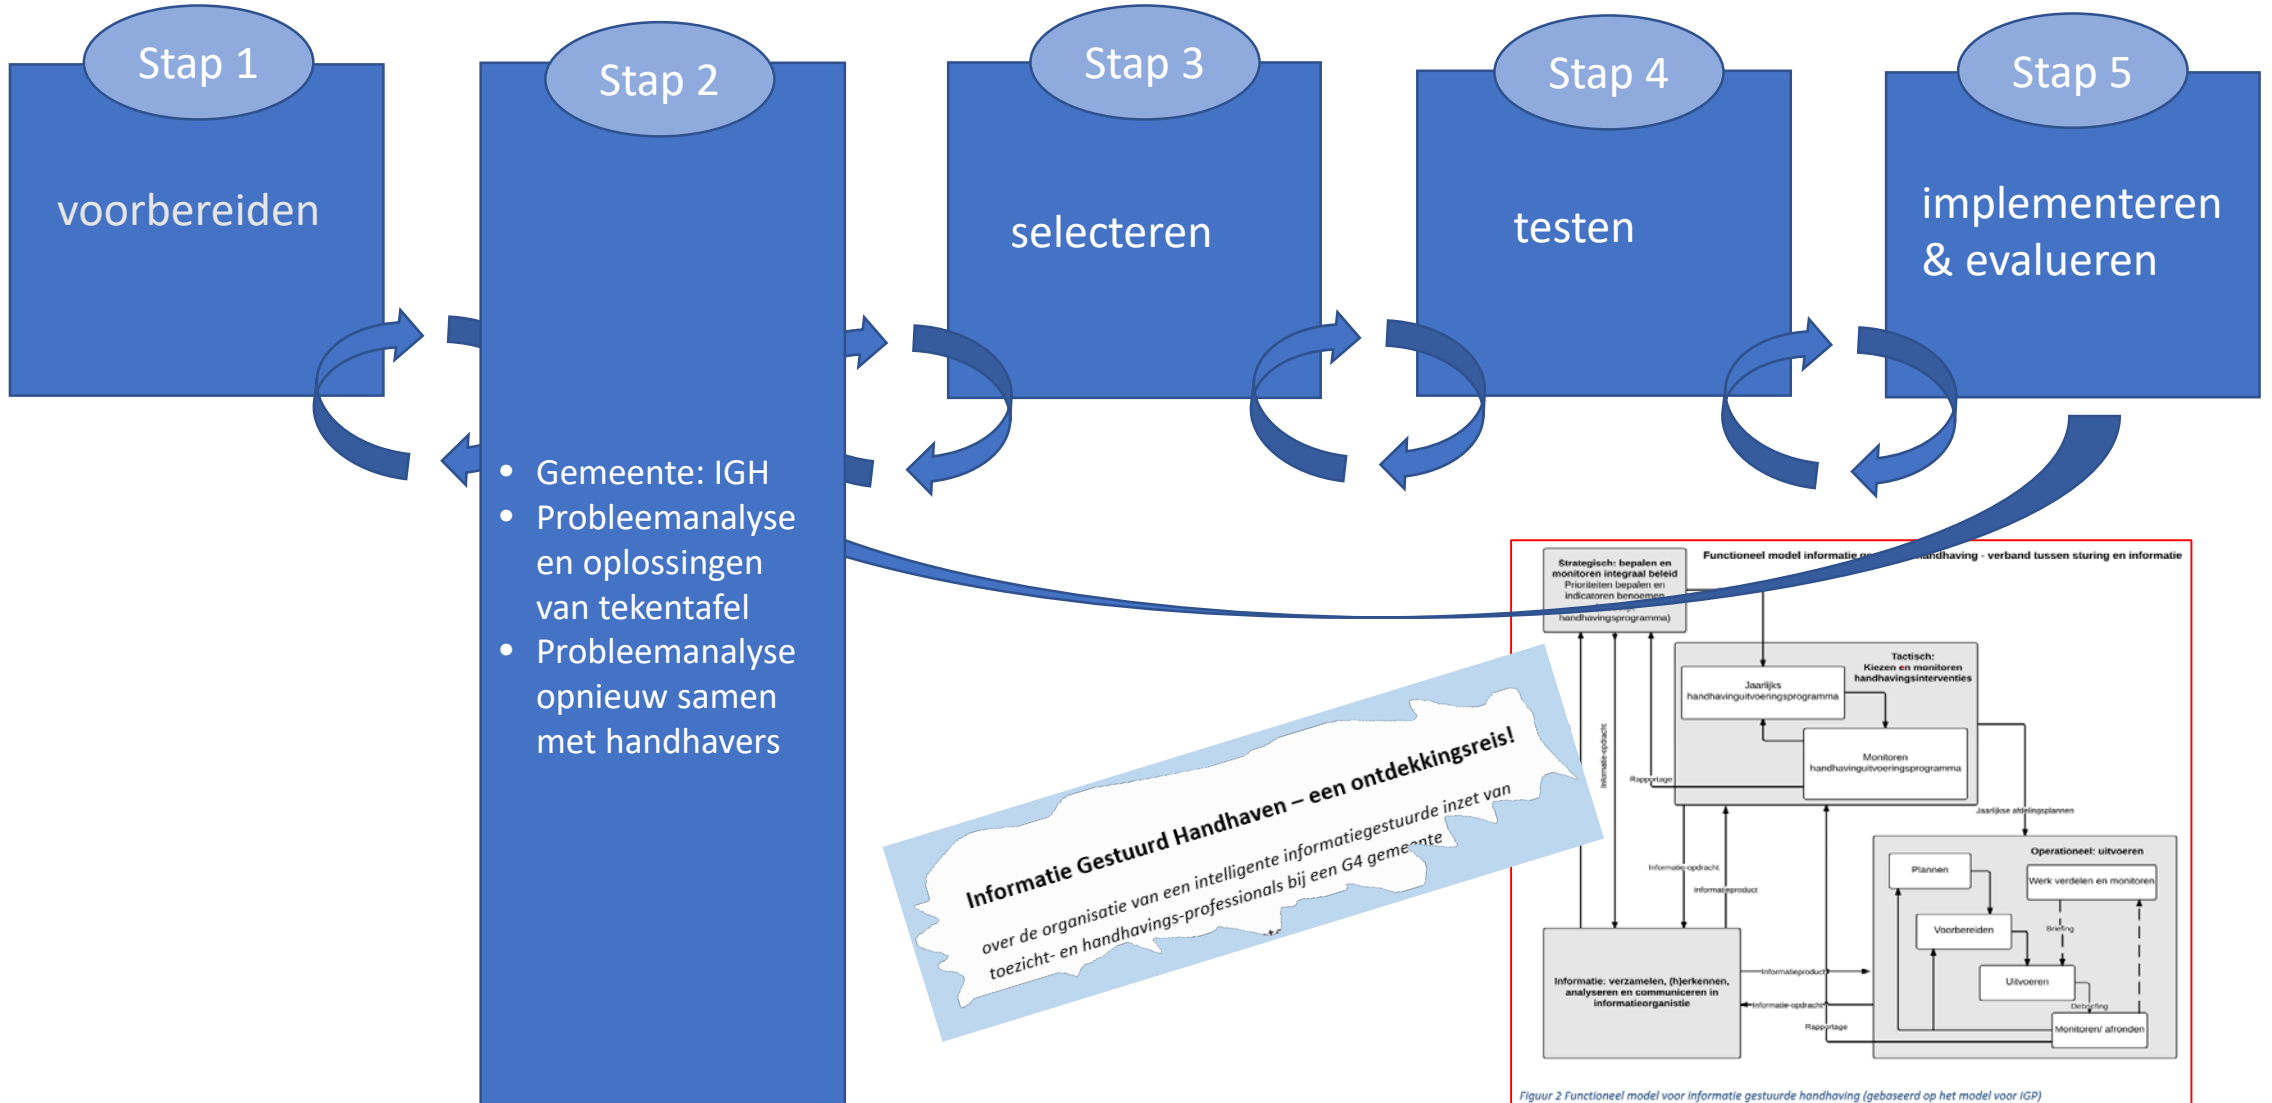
Stap 1

voorbereiden

Stap 2

- Gemeente: IGH
- Probleemanalyse en oplossingen van tekentafel
- Probleemanalyse opnieuw samen met handhavers

Stap 3

selecteren

Stap 4

testen

Stap 5

implementeren & evalueren

Informatie Gestuurd Handhaven – een ontdekkingsreis!

over de organisatie van een intelligente informatiegestuurde inzet van toezicht- en handhavings-professionals bij een G4 gemeente

Functioneel model informatie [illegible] handhaving - verband tussen sturing en informatie

Strategisch: bepalen en monitoren integraal beleid Prioriteiten bepalen en indicatoren benoemen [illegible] handhavingsprogramma)

Tactisch: Kiezen en monitoren handhavingsinterventies

Jaarlijks handhavinguitvoeringsprogramma

Monitoren handhavinguitvoeringsprogramma

Informatie-opdracht

Rapportage

Jaarlijkse afdelingsplannen

Informatie-opdracht

Informatieproduct

Operationeel: uitvoeren

Plannen

Werk verdelen en monitoren

Briefing

Voorbereiden

Uitvoeren

Debriefing

Monitoren/ afronden

Informatie: verzamelen, (h)erkennen, analyseren en communiceren in informatieorganistie

Informatieproduct

Informatie-opdracht

Rapportage

Figuur 2 Functioneel model voor informatie gestuurde handhaving (gebaseerd op het model voor IGP)